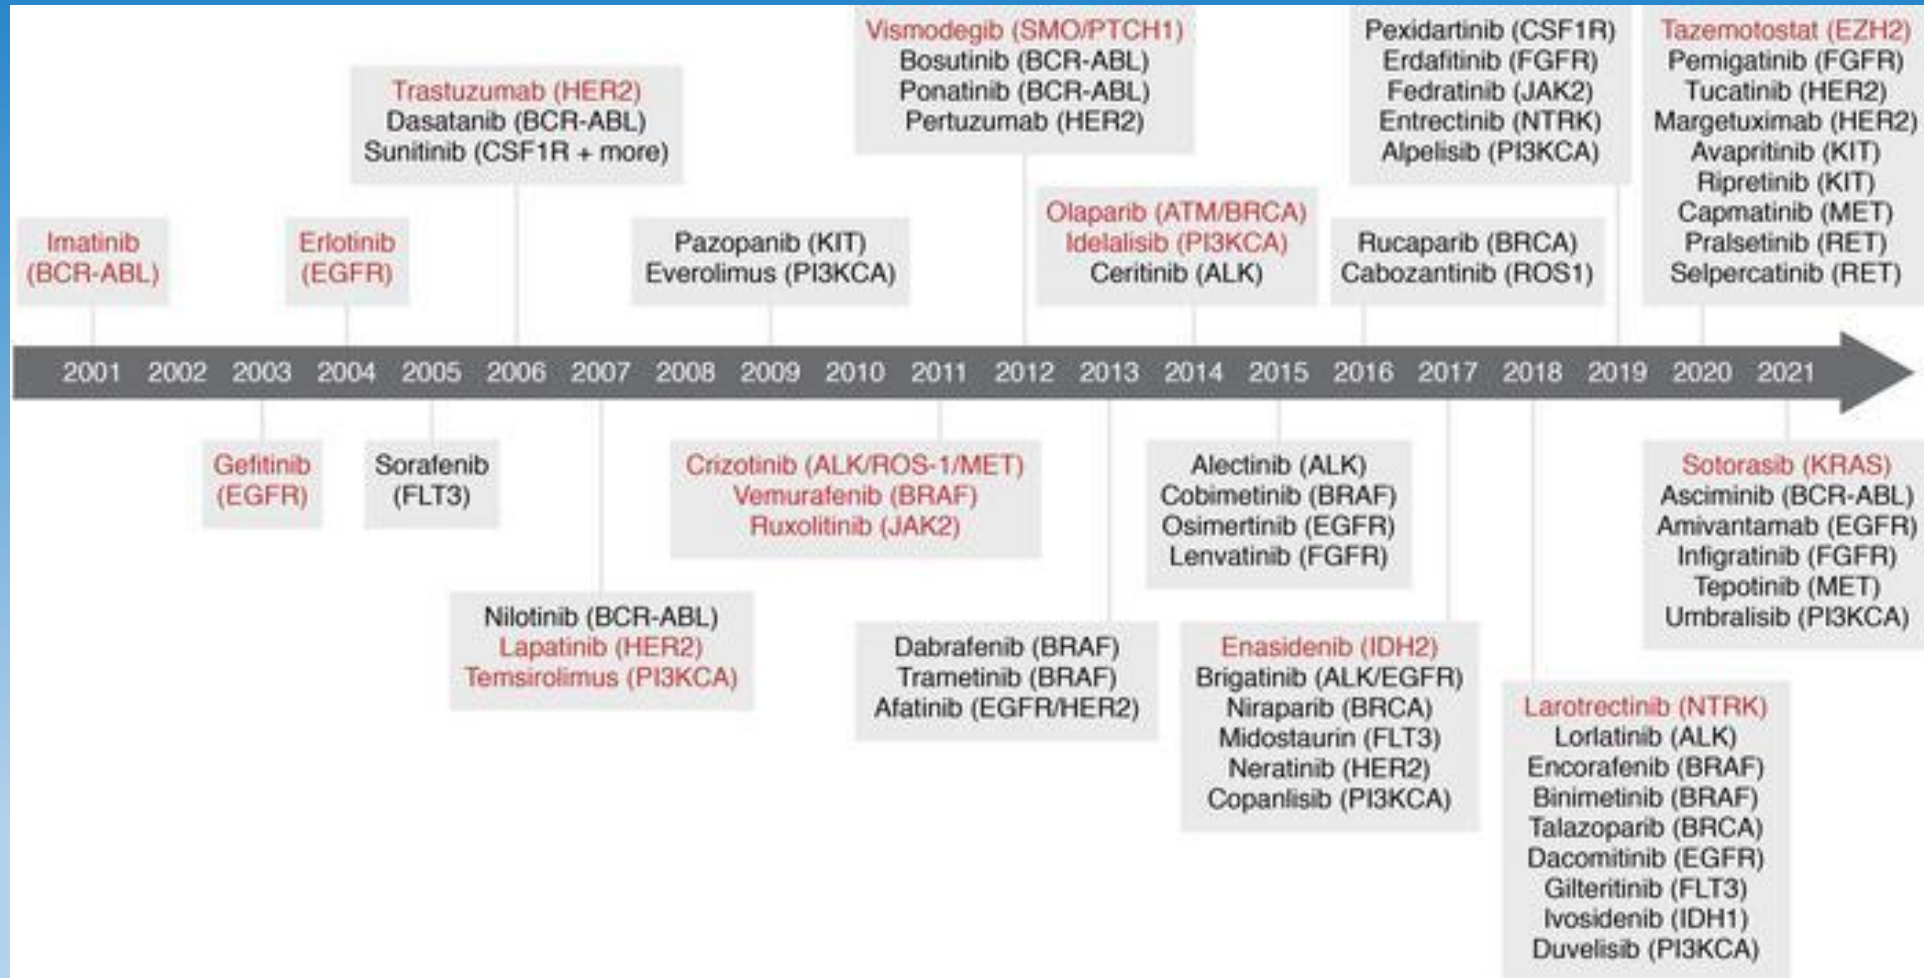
Imatinib (BCR-ABL)

Erlotinib (EGFR)

Trastuzumab (HER2)
Dasatanib (BCR-ABL)
Sunitinib (CSF1R + more)

Pazopanib (KIT)
Everolimus (PI3KCA)

Vismodegib (SMO/PTCH1)
Bosutinib (BCR-ABL)
Ponatinib (BCR-ABL)
Pertuzumab (HER2)

Olaparib (ATM/BRCA)
Idelalisib (PI3KCA)
Ceritinib (ALK)

Rucaparib (BRCA)
Cabozantinib (ROS1)

Pexidartinib (CSF1R)
Erdafitinib (FGFR)
Fedratinib (JAK2)
Entrectinib (NTRK)
Alpelisib (PI3KCA)

Tazemotostat (EZH2)
Pemigatinib (FGFR)
Tucatinib (HER2)
Margetuximab (HER2)
Avapritinib (KIT)
Ripretinib (KIT)
Capmatinib (MET)
Pralsetinib (RET)
Selpercatinib (RET)

2001 2002 2003 2004 2005 2006 2007 2008 2009 2010 2011 2012 2013 2014 2015 2016 2017 2018 2019 2020 2021

Gefitinib (EGFR)

Sorafenib (FLT3)

Nilotinib (BCR-ABL)
Lapatinib (HER2)
Temsirolimus (PI3KCA)

Crizotinib (ALK/ROS-1/MET)
Vemurafenib (BRAF)
Ruxolitinib (JAK2)

Dabrafenib (BRAF)
Trametinib (BRAF)
Afatinib (EGFR/HER2)

Alectinib (ALK)
Cobimetinib (BRAF)
Osimertinib (EGFR)
Lenvatinib (FGFR)

Enasidenib (IDH2)
Brigatinib (ALK/EGFR)
Niraparib (BRCA)
Midostaurin (FLT3)
Neratinib (HER2)
Copanlisib (PI3KCA)

Larotrectinib (NTRK)
Lorlatinib (ALK)
Encorafenib (BRAF)
Binimetinib (BRAF)
Talazoparib (BRCA)
Dacomitinib (EGFR)
Gilteritinib (FLT3)
Ivosidenib (IDH1)
Duvelisib (PI3KCA)

Sotorasib (KRAS)
Asciminib (BCR-ABL)
Amivantamab (EGFR)
Infigratinib (FGFR)
Tepotinib (MET)
Umbralisib (PI3KCA)